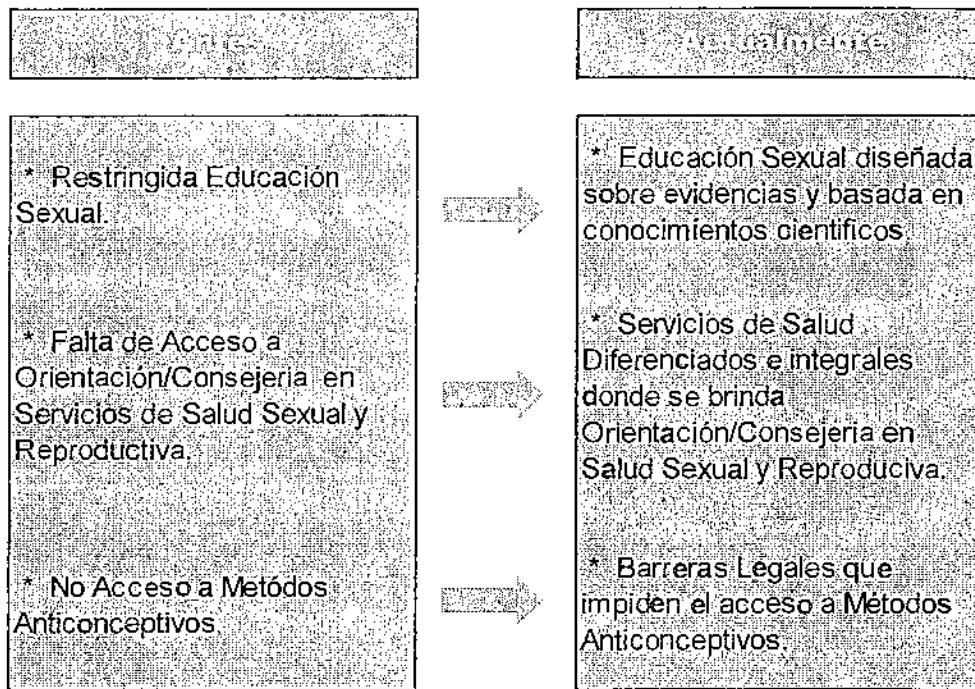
Antes

Actualmente

* Restringida Educación Sexual.

* Falta de Acceso a Orientación/Consejeria en Servicios de Salud Sexual y Reproductiva.

* No Acceso a Metódos Anticonceptivos.

* Educación Sexual diseñada sobre evidencias y basada en conocimientos cientificos.

* Servicios de Salud Diferenciados e integrales donde se brinda Orientación/Consejeria en Salud Sexual y Reproduciva.

* Barreras Legales que impiden el acceso a Métodos Anticonceptivos.